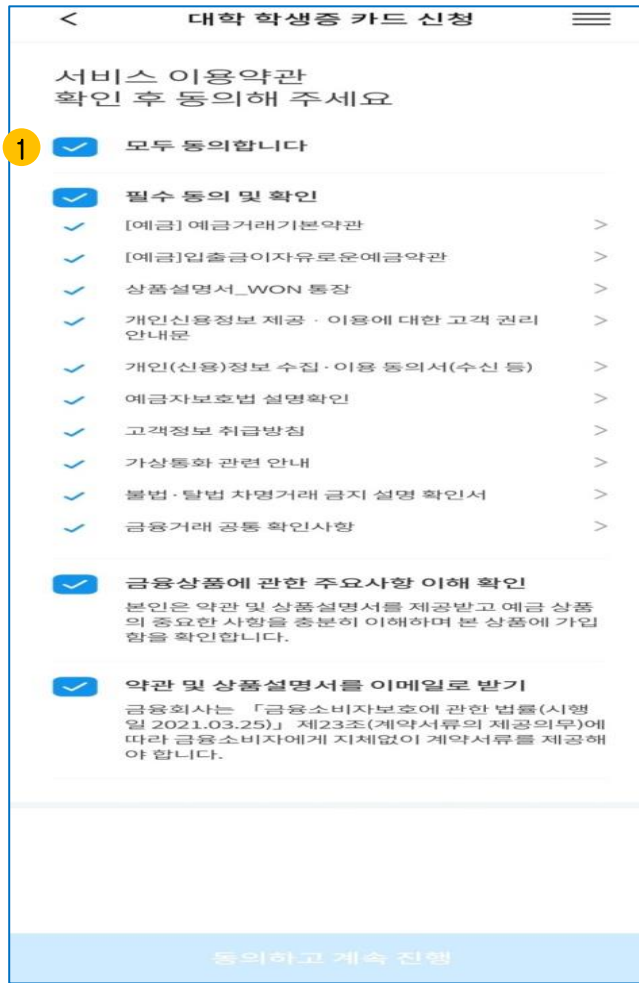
< 대학 학생증 카드 신청

서비스 이용약관
확인 후 동의해 주세요

1

모두 동의합니다

필수 동의 및 확인

[예금] 예금거래기본약관 >

[예금]입출금이자유로운예금약관 >

상품설명서_WON 통장 >

개인신용정보 제공 · 이용에 대한 고객 권리 안내문 >

개인(신용)정보 수집 · 이용 동의서(수신 등) >

예금자보호법 설명확인 >

고객정보 취급방침 >

가상통화 관련 안내 >

불법 · 탈법 차명거래 금지 설명 확인서 >

금융거래 공통 확인사항 >

금융상품에 관한 주요사항 이해 확인

본인은 약관 및 상품설명서를 제공받고 예금 상품의 중요한 사항을 충분히 이해하며 본 상품에 가입함을 확인합니다.

약관 및 상품설명서를 이메일로 받기

금융회사는 「금융소비자보호에 관한 법률(시행일 2021.03.25)」 제23조(계약서류의 제공의무)에 따라 금융소비자에게 지체없이 계약서류를 제공해야 합니다.

동의하고 계속 진행